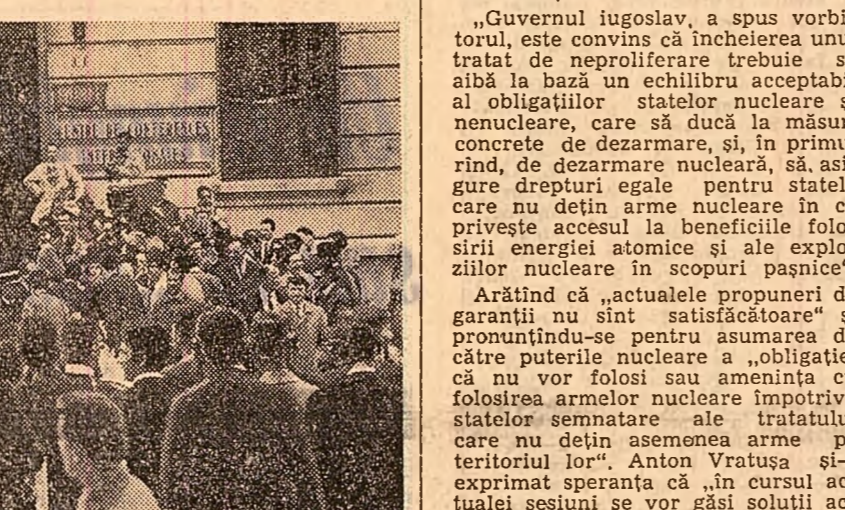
CENTRE DE CONFERENCES
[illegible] UNIES

„Guvernul iugoslav, a spus vorbitorul, este convins că încheierea unui tratat de neproliferare trebuie să aibă la bază un echilibru acceptabil al obligaţiilor statelor nucleare şi nenucleare, care să ducă la măsuri concrete de dezarmare, şi, în primul rînd, de dezarmare nucleară, să asigure drepturi egale pentru statele care nu deţin arme nucleare în ce priveşte accesul la beneficiile folosirii energiei atomice şi ale exploziilor nucleare în scopuri paşnice".

Arătînd că „actualele propuneri de garanţii nu sînt satisfăcătoare" şi pronunţîndu-se pentru asumarea de către puterile nucleare a „obligaţiei că nu vor folosi sau ameninţa cu folosirea armelor nucleare împotriva statelor semnatare ale tratatului care nu deţin asemenea arme pe teritoriul lor". Anton Vratuşa şi-a exprimat speranţa că „în cursul actualei sesiuni se vor găsi soluţii ac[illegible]